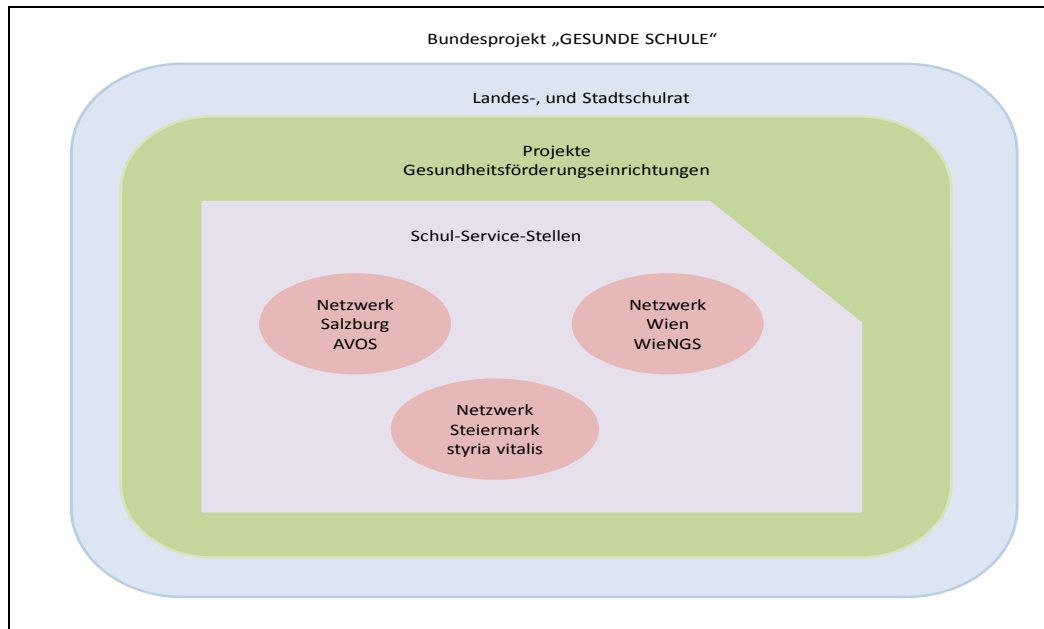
Bundesprojekt „GESUNDE SCHULE“

Landes-, und Stadtschulrat

Projekte
Gesundheitsförderungseinrichtungen

Schul-Service-Stellen

Netzwerk
Salzburg
AVOS

Netzwerk
Wien
WieNGS

Netzwerk
Steiermark
styria vitalis